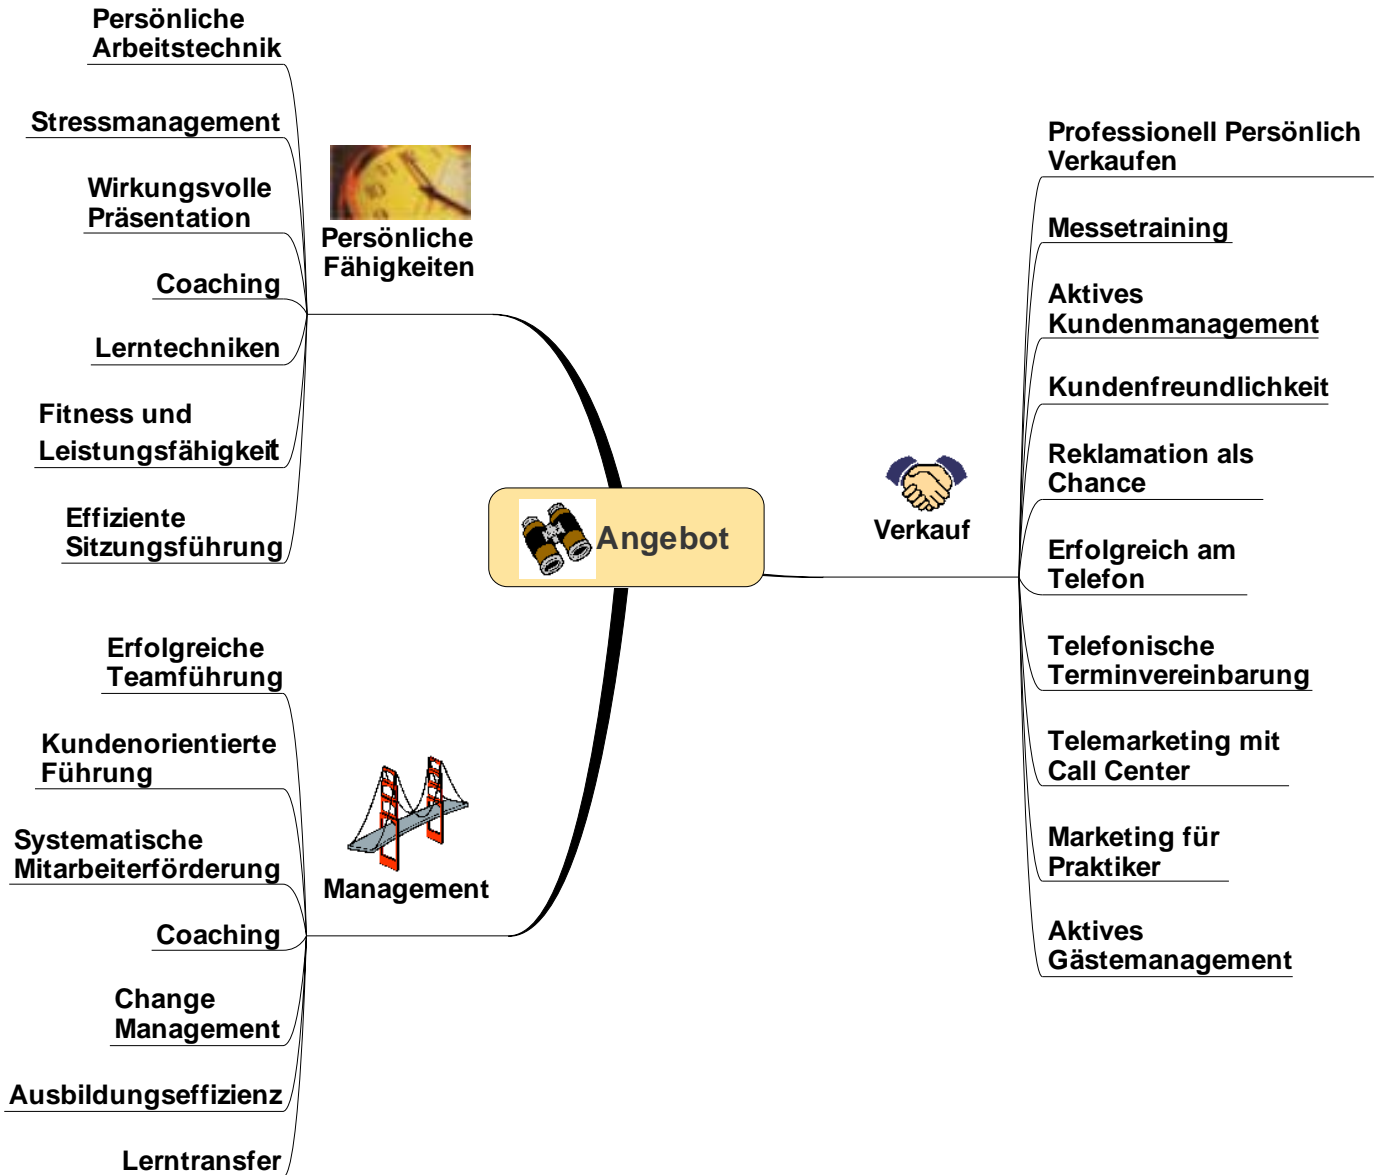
Angebot

Persönliche Fähigkeiten

Persönliche Arbeitstechnik

Stressmanagement

Wirkungsvolle Präsentation

Coaching

Lerntechniken

Fitness und Leistungsfähigkeit

Effiziente Sitzungsführung

Management

Erfolgreiche Teamführung

Kundenorientierte Führung

Systematische Mitarbeiterförderung

Coaching

Change Management

Ausbildungseffizienz

Lerntransfer

Verkauf

Professionell Persönlich Verkaufen

Messetraining

Aktives Kundenmanagement

Kundenfreundlichkeit

Reklamation als Chance

Erfolgreich am Telefon

Telefonische Terminvereinbarung

Telemarketing mit Call Center

Marketing für Praktiker

Aktives Gästemanagement